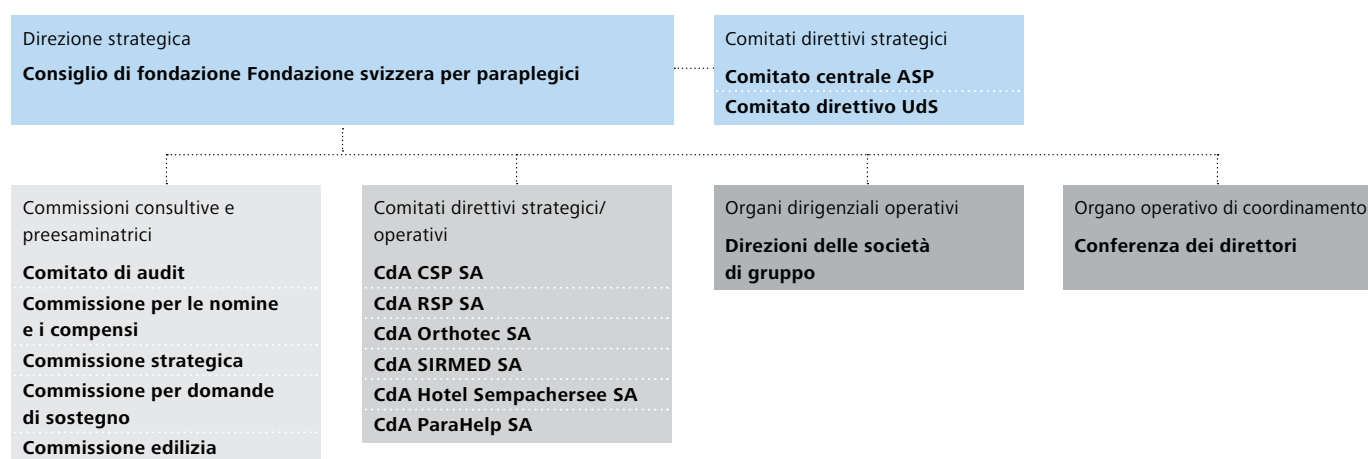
Direzione strategica

Consiglio di fondazione Fondazione svizzera per paraplegici

Comitati direttivi strategici

Comitato centrale ASP

Comitato direttivo UdS

Commissioni consultive e preesaminatrici

Comitato di audit

Commissione per le nomine e i compensi

Commissione strategica

Commissione per domande di sostegno

Commissione edilizia

Comitati direttivi strategici/ operativi

CdA CSP SA

CdA RSP SA

CdA Orthotec SA

CdA SIRMED SA

CdA Hotel Sempachersee SA

CdA ParaHelp SA

Organi dirigenziali operativi

Direzioni delle società di gruppo

Organo operativo di coordinamento

Conferenza dei direttori